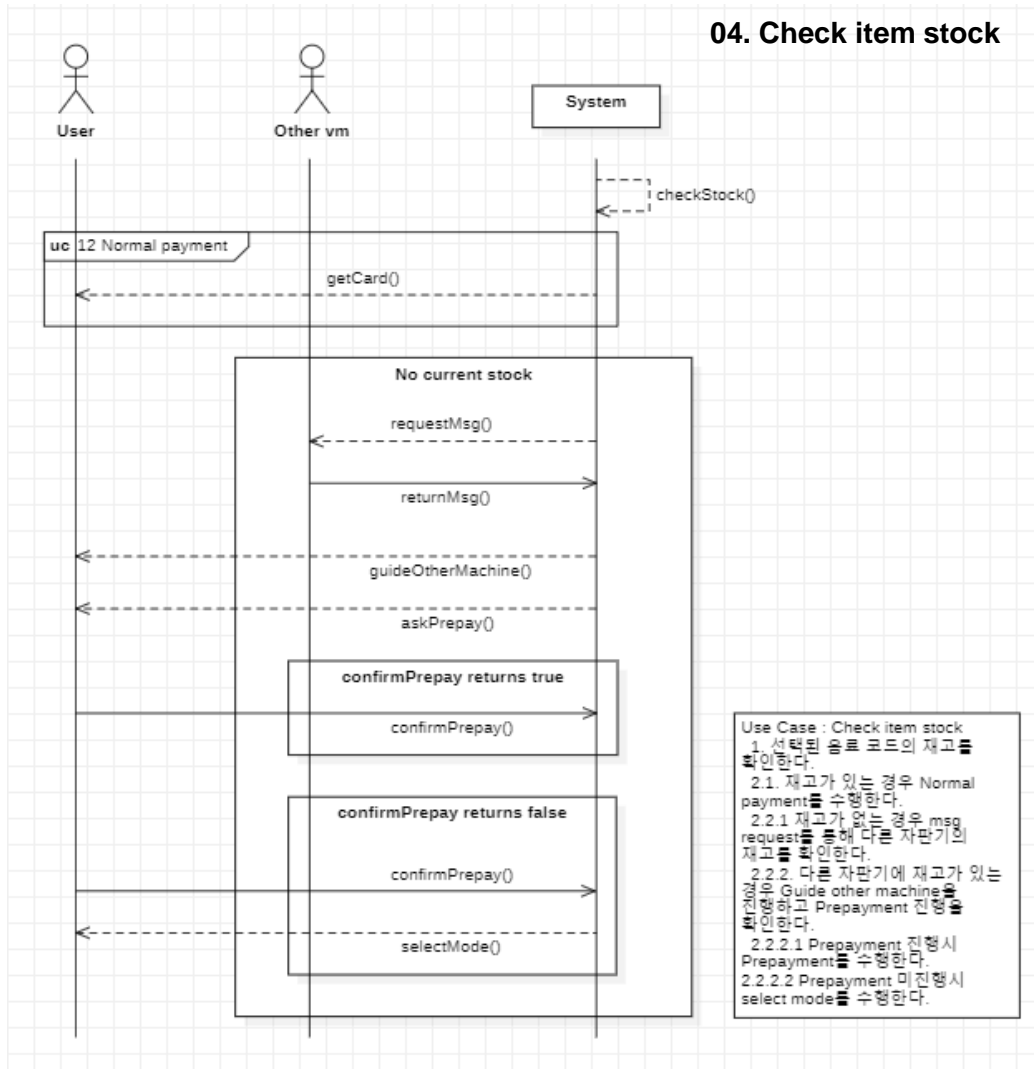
04. Check item stock

User

Other vm

System

checkStock()

uc 12 Normal payment

getCard()

No current stock

requestMsg()

returnMsg()

guideOtherMachine()

askPrepay()

confirmPrepay returns true

confirmPrepay()

confirmPrepay returns false

confirmPrepay()

selectMode()

Use Case : Check item stock
1. 선택된 음료 코드의 재고를 확인한다.
2.1. 재고가 있는 경우 Normal payment를 수행한다.
2.2.1 재고가 없는 경우 msg request를 통해 다른 자판기의 재고를 확인한다.
2.2.2. 다른 자판기에 재고가 있는 경우 Guide other machine을 진행하고 Prepayment 진행을 확인한다.
2.2.2.1 Prepayment 진행시 Prepayment를 수행한다.
2.2.2.2 Prepayment 미진행시 select mode를 수행한다.